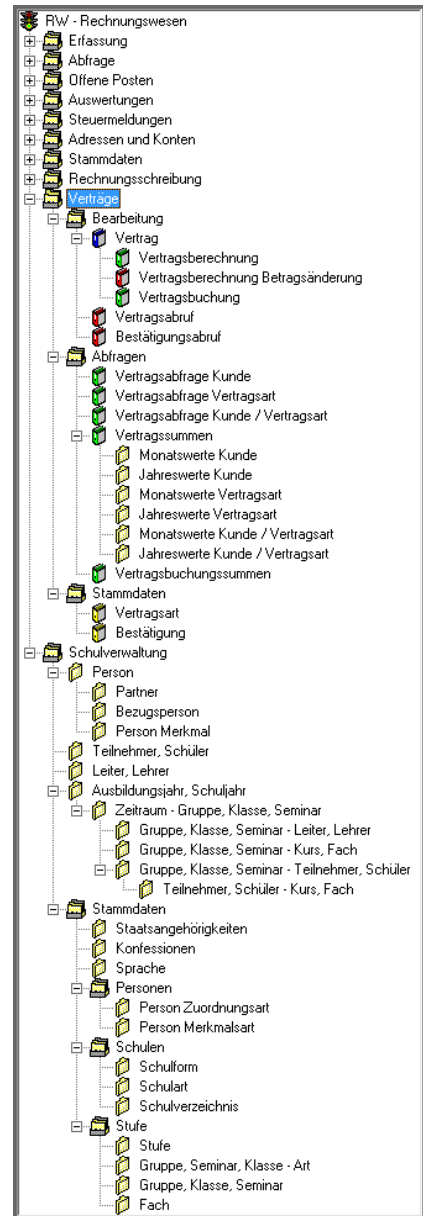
RW - Rechnungswesen
Erfassung
Abfrage
Offene Posten
Auswertungen
Steuermeldungen
Adressen und Konten
Stammdaten
Rechnungsschreibung
Verträge
Bearbeitung
Vertrag
Vertragsberechnung
Vertragsberechnung Betragsänderung
Vertragsbuchung
Vertragsabruf
Bestätigungsabruf
Abfragen
Vertragsabfrage Kunde
Vertragsabfrage Vertragsart
Vertragsabfrage Kunde / Vertragsart
Vertragssummen
Monatswerte Kunde
Jahreswerte Kunde
Monatswerte Vertragsart
Jahreswerte Vertragsart
Monatswerte Kunde / Vertragsart
Jahreswerte Kunde / Vertragsart
Vertragsbuchungssummen
Stammdaten
Vertragsart
Bestätigung
Schulverwaltung
Person
Partner
Bezugsperson
Person Merkmal
Teilnehmer, Schüler
Leiter, Lehrer
Ausbildungsjahr, Schuljahr
Zeitraum - Gruppe, Klasse, Seminar
Gruppe, Klasse, Seminar - Leiter, Lehrer
Gruppe, Klasse, Seminar - Kurs, Fach
Gruppe, Klasse, Seminar - Teilnehmer, Schüler
Teilnehmer, Schüler - Kurs, Fach
Stammdaten
Staatsangehörigkeiten
Konfessionen
Sprache
Personen
Person Zuordnungsart
Person Merkmalsart
Schulen
Schulform
Schulart
Schulverzeichnis
Stufe
Stufe
Gruppe, Seminar, Klasse - Art
Gruppe, Klasse, Seminar
Fach